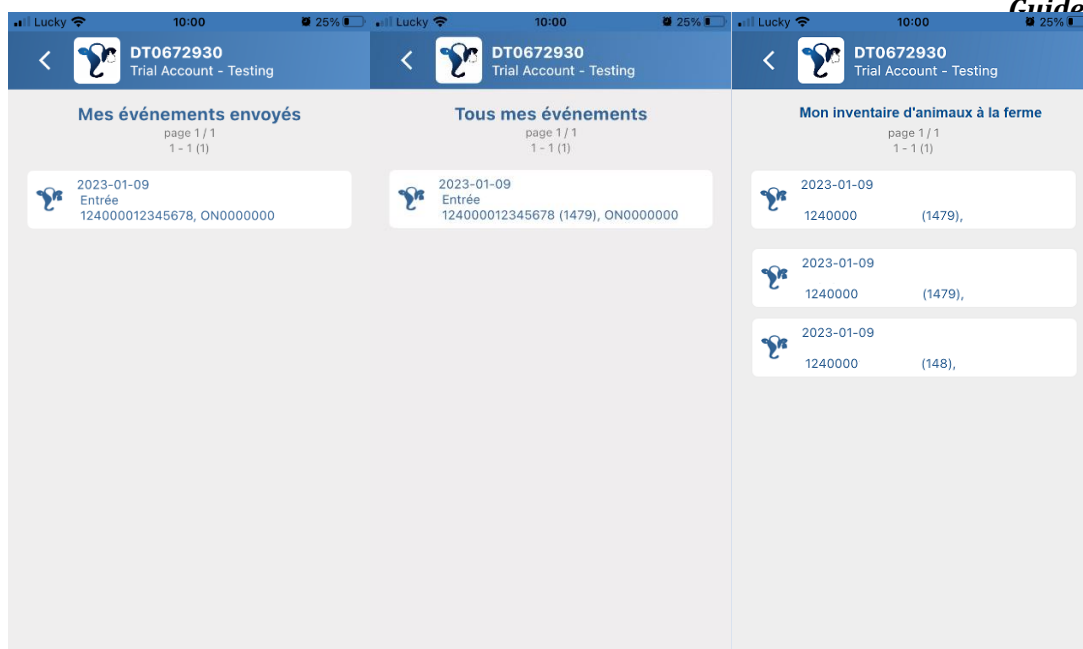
Guide

Lucky 10:00 25%

DT0672930
Trial Account - Testing

Mes événements envoyés
page 1 / 1
1 - 1 (1)

2023-01-09
Entrée
124000012345678, ON0000000

Lucky 10:00 25%

DT0672930
Trial Account - Testing

Tous mes événements
page 1 / 1
1 - 1 (1)

2023-01-09
Entrée
124000012345678 (1479), ON0000000

Lucky 10:00 25%

DT0672930
Trial Account - Testing

Mon inventaire d'animaux à la ferme
page 1 / 1
1 - 1 (1)

2023-01-09
1240000 (1479),

2023-01-09
1240000 (1479),

2023-01-09
1240000 (148),